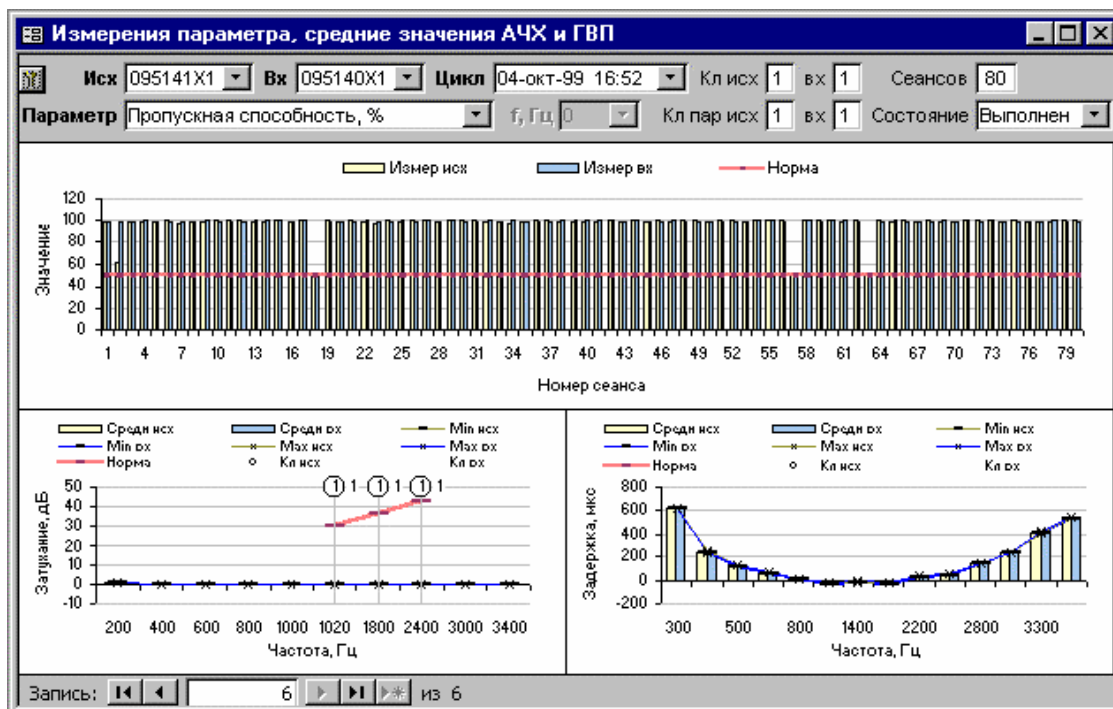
Измерения параметра, средние значения АЧХ и ГВП

Исх 095141X1 Вх 095140X1 Цикл 04-окт-99 16:52 Кл исх 1 вх 1 Сеансов 80

Параметр Пропускная способность, % f, Гц 0 Кл пар исх 1 вх 1 Состояние Выполнен

Измер исх Измер вх Норма

Значение

120
100
80
60
40
20
0

1 4 7 10 13 16 19 22 25 28 31 34 37 40 43 46 49 52 55 58 61 64 67 70 73 76 79

Номер сеанса

Средн исх Средн вх Min исх Min вх Max исх Max вх Норма Кл исх Кл вх

Затухание, дБ

50
40
30
20
10
0
-10

1 1 1 1 1 1

200 400 600 800 1000 1020 1800 2400 3000 3400

Частота, Гц

Средн исх Средн вх Min исх Min вх Max исх Max вх Норма Кл исх Кл вх

Задержка, мкс

800
600
400
200
0
-200

300 500 800 1400 2200 2800 3300

Частота, Гц

Запись: 6 из 6